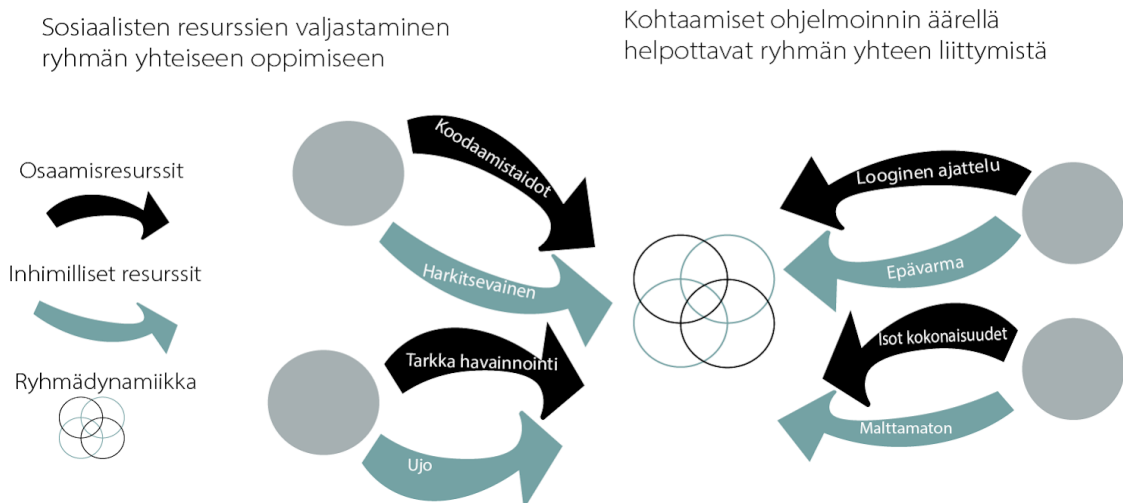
Sosiaalisten resurssien valjastaminen ryhmän yhteiseen oppimiseen

Kohtaamiset ohjelmoinnin äärellä helpottavat ryhmän yhteen liittymistä

Osaamisresurssit

Inhimilliset resurssit

Ryhmädynamiikka

Koodaamistaidot

Harkitsevainen

Tarkka havainnointi

Ujo

Looginen ajattelu

Epävarma

Isot kokonaisuudet

Malttamaton